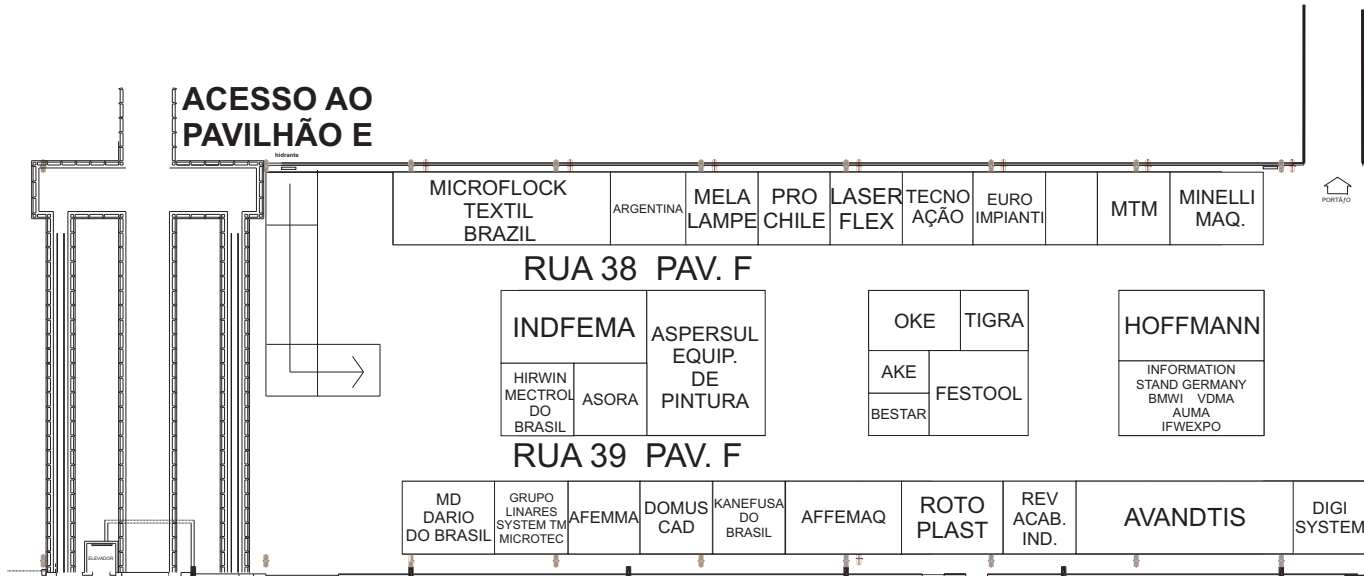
ACESSO AO PAVILHÃO E

hidrante

MICROFLOCK TEXTIL BRAZIL

ARGENTINA

MELA LAMPE

PRO CHILE

LASER FLEX

TECNO AÇÃO

EURO IMPIANTI

MTM

MINELLI MAQ.

PORTÃO

RUA 38 PAV. F

INDFEMA

HIRWIN MECTROL DO BRASIL

ASORA

ASPERSUL EQUIP. DE PINTURA

OKE

TIGRA

AKE

BESTAR

FESTOOL

HOFFMANN

INFORMATION STAND GERMANY BMWI VDMA AUMA IFWEXPO

RUA 39 PAV. F

MD DARIO DO BRASIL

GRUPO LINARES SYSTEM TM MICROTEC

AFEMMA

DOMUS CAD

KANEFUSA DO BRASIL

AFFEMAQ

ROTO PLAST

REV ACAB. IND.

AVANDTIS

DIGI SYSTEM

ELEVADOR